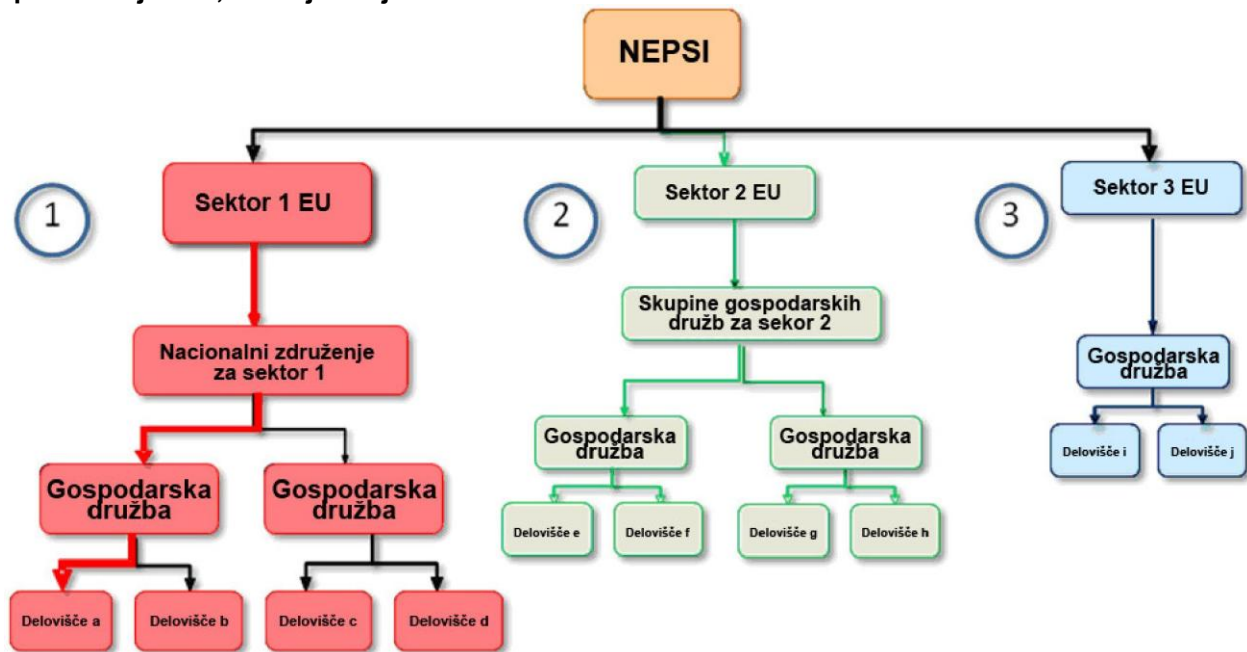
NEPSI

1

Sektor 1 EU

Nacionalni združenje za sektor 1

Gospodarska družba

Gospodarska družba

Delovišče a

Delovišče b

Delovišče c

Delovišče d

2

Sektor 2 EU

Skupine gospodarskih družb za sekor 2

Gospodarska družba

Gospodarska družba

Delovišče e

Delovišče f

Delovišče g

Delovišče h

3

Sektor 3 EU

Gospodarska družba

Delovišče i

Delovišče j